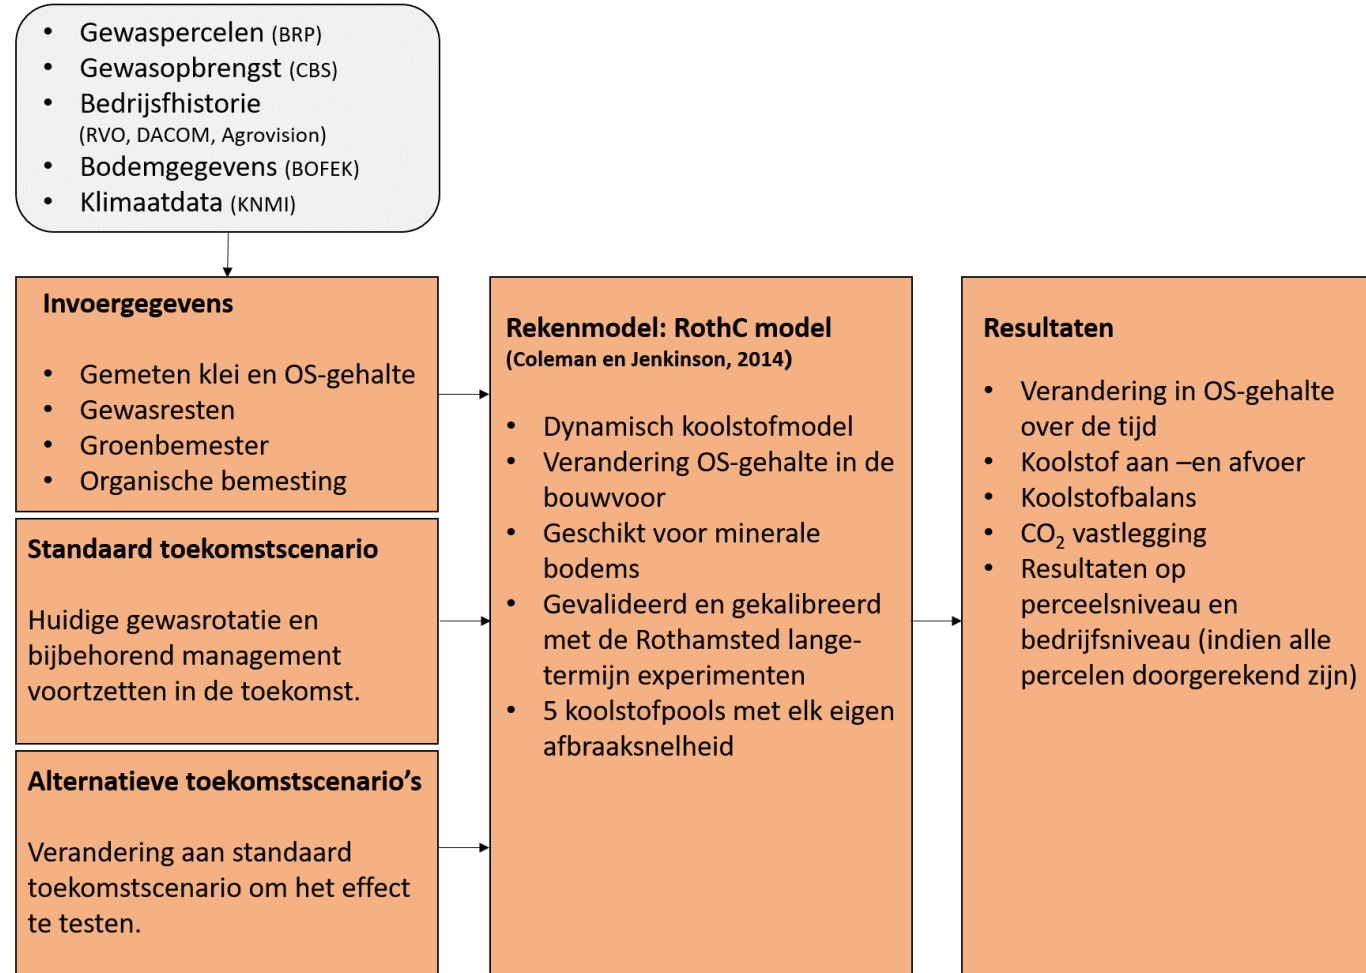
- Gewaspercelen (BRP)
- Gewasopbrengst (CBS)
- Bedrijfshistorie (RVO, DACOM, Agrovision)
- Bodemgegevens (BOFEK)
- Klimaatdata (KNMI)

Invoergegevens

- Gemeten klei en OS-gehalte
- Gewasresten
- Groenbemester
- Organische bemesting

Standaard toekomstscenario

Huidige gewasrotatie en bijbehorend management voortzetten in de toekomst.

Alternatieve toekomstscenario's

Verandering aan standaard toekomstscenario om het effect te testen.

Rekenmodel: RothC model
(Coleman en Jenkinson, 2014)

- Dynamisch koolstofmodel
- Verandering OS-gehalte in de bouwvoor
- Geschikt voor minerale bodems
- Gevalideerd en gekalibreerd met de Rothamsted langetermijn experimenten
- 5 koolstofpools met elk eigen afbraaksnelheid

Resultaten

- Verandering in OS-gehalte over de tijd
- Koolstof aan –en afvoer
- Koolstofbalans
- $CO_2$ vastlegging
- Resultaten op perceelsniveau en bedrijfsniveau (indien alle percelen doorgerekend zijn)